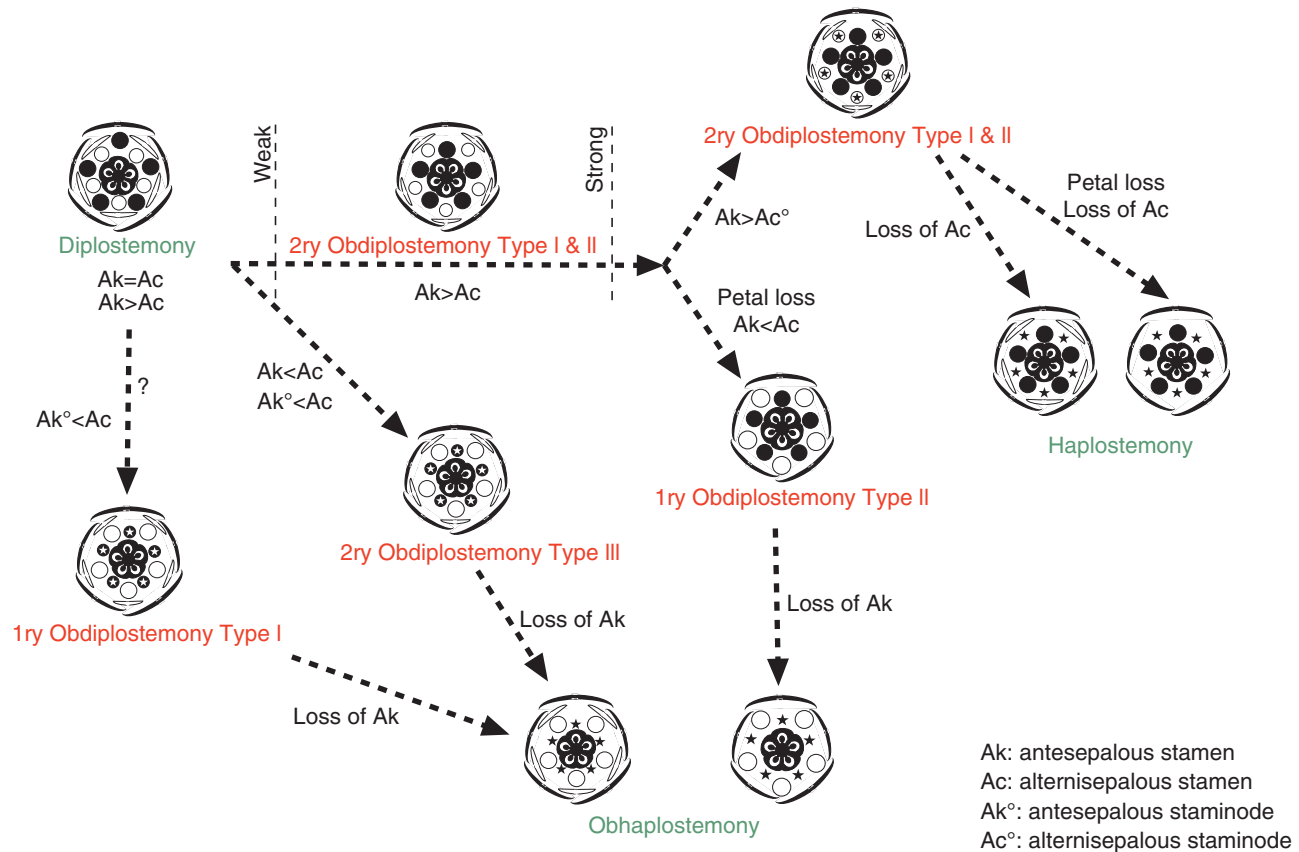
2ry Obdiplostemony Type I & II

Petal loss
Loss of Ac

Weak

Strong

Ak>Ac°

Loss of Ac

Diplostemony

2ry Obdiplostemony Type I & II

Ak=Ac
Ak>Ac

Ak>Ac

Petal loss
Ak<Ac

?

Ak<Ac
Ak°<Ac

Ak°<Ac

Haplostemony

1ry Obdiplostemony Type II

2ry Obdiplostemony Type III

Loss of Ak

Loss of Ak

1ry Obdiplostemony Type I

Loss of Ak

Ak: antesepalous stamen
Ac: alternisepalous stamen
Ak°: antesepalous staminode
Ac°: alternisepalous staminode

Obhaplostemony